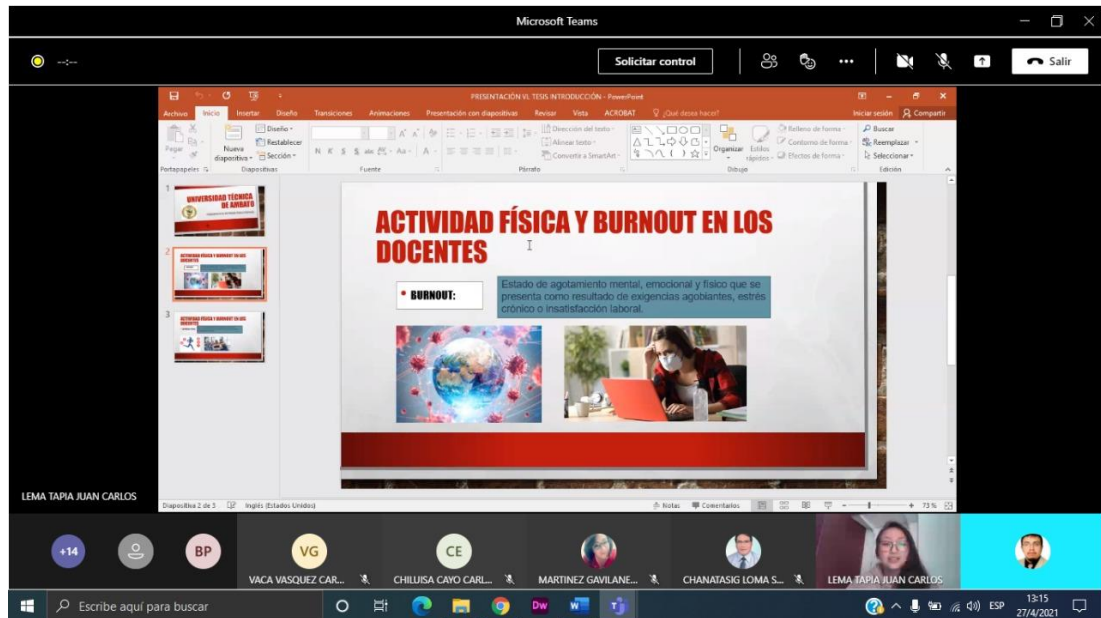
Microsoft Teams

--:--

Solicitar control

Salir

PRESENTACIÓN VL TESIS INTRODUCCIÓN - PowerPoint

Archivo Inicio Insertar Diseño Transiciones Animaciones Presentación con diapositivas Revisar Vista ACROBAT ¿Qué desea hacer?

Iniciar sesión Compartir

Pegar Nueva diapositiva Diseño Restablecer Sección

Portapapeles Diapositivas Fuente Párrafo Dibujo Edición

Dirección del texto Alinear texto Convertir a SmartArt

Organizar Estilos rápidos Relleno de forma Contorno de forma Efectos de forma

Buscar Reemplazar Seleccionar

UNIVERSIDAD TÉCNICA DE AMBATO

ACTIVIDAD FÍSICA Y BURNOUT EN LOS DOCENTES

• BURNOUT:

Estado de agotamiento mental, emocional y físico que se presenta como resultado de exigencias agobiantes, estrés crónico o insatisfacción laboral.

Diapositiva 2 de 3 Inglés (Estados Unidos) Notas Comentarios 73 %

LEMA TAPIA JUAN CARLOS

+14 BP VG CE

VACA VASQUEZ CAR... CHILUISA CAYO CARL... MARTINEZ GAVILANE... CHANATASIG LOMA S... LEMA TAPIA JUAN CARLOS

Escribe aquí para buscar

ESP 13:15 27/4/2021